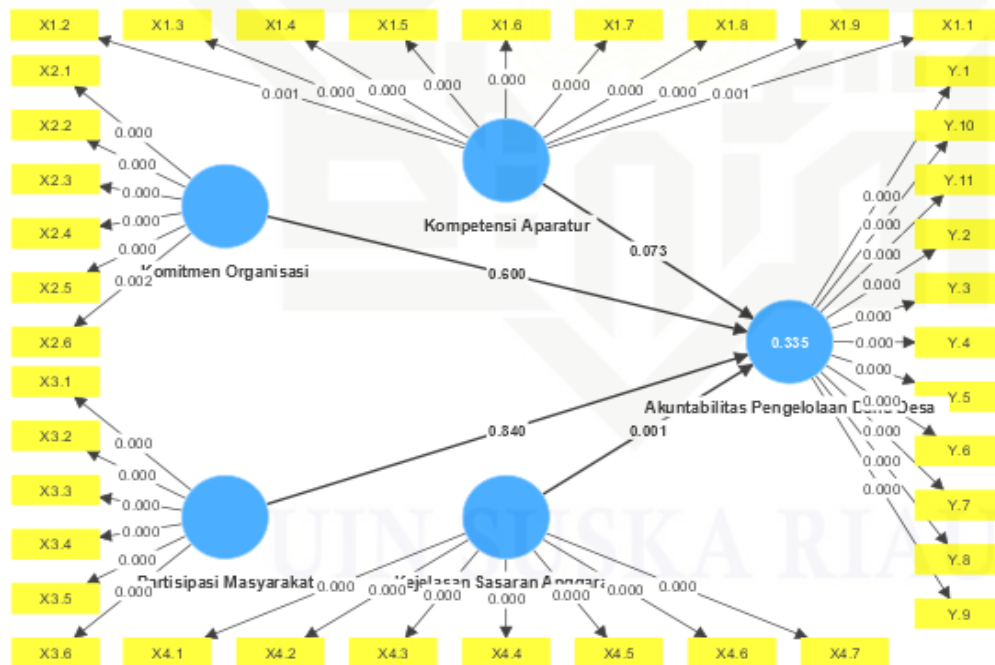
X1.2
X1.3
X1.4
X1.5
X1.6
X1.7
X1.8
X1.9
X1.1

0.001
0.000
0.000
0.000
0.000
0.000
0.000
0.000
0.001

X2.1
X2.2
X2.3
X2.4
X2.5
X2.6

0.000
0.000
0.000
0.000
0.000
0.002

Kompetensi Aparatur

Komitmen Organisasi

0.073
0.600

Y.1
Y.10
Y.11
Y.2
Y.3
Y.4
Y.5
Y.6
Y.7
Y.8
Y.9

0.000
0.000
0.000
0.000
0.000
0.000
0.000
0.000
0.000
0.000
0.000

0.335

Akuntabilitas Pengelolaan Dana Desa

X3.1
X3.2
X3.3
X3.4
X3.5
X3.6

0.000
0.000
0.000
0.000
0.000
0.000

0.840
0.001

Partisipasi Masyarakat

Kejelasan Sasaran Anggaran

0.000
0.000
0.000
0.000
0.000
0.000
0.000

X4.1
X4.2
X4.3
X4.4
X4.5
X4.6
X4.7

UIN SUSKA RIAU